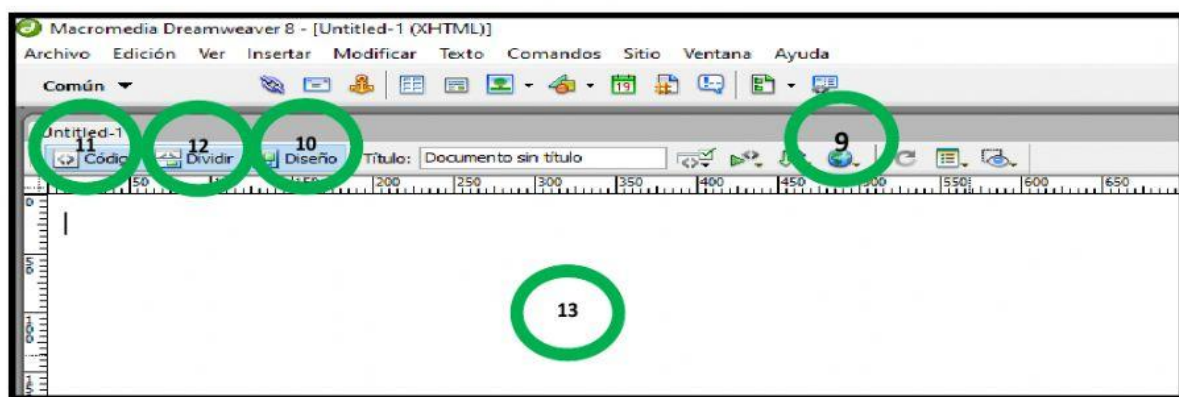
Macromedia Dreamweaver 8 - [Untitled-1 (XHTML)]
Archivo Edición Ver Insertar Modificar Texto Comandos Sitio Ventana Ayuda
Común
Untitled-1
11 Código 12 Dividir 10 Diseño Título: Documento sin título 9
50 200 250 300 350 400 450 550 600 650
13